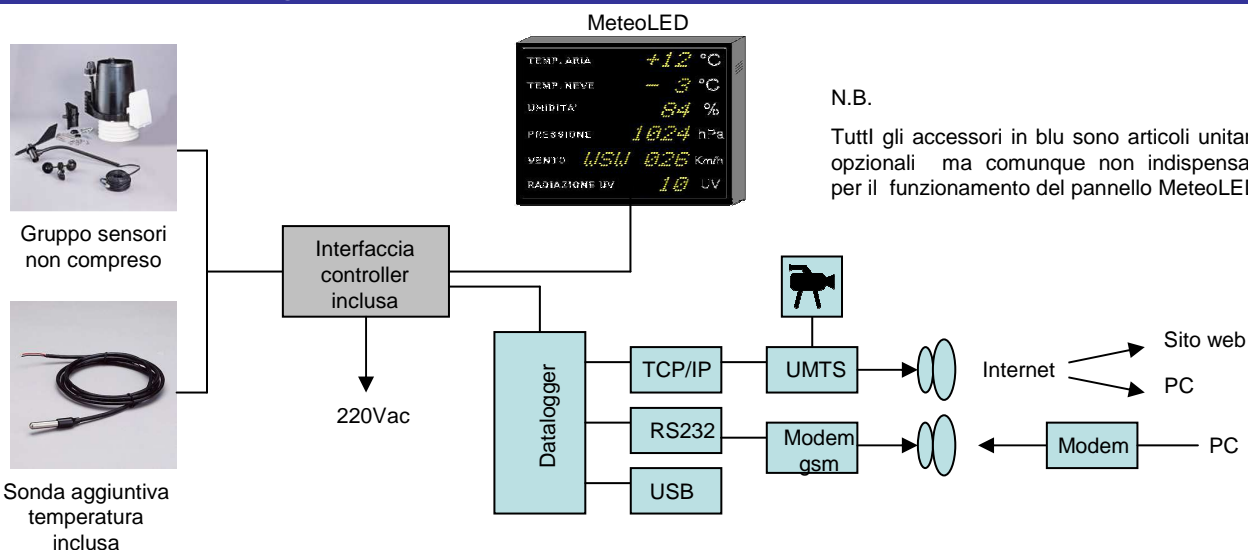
MeteoLED

TEMP. ARIA +12 °C
TEMP. NEVE – 3 °C
UMIDITA' 84 %
PRESSIONE 1024 hPa
VENTO WSW 026 Km/h
RADIAZIONE UV 10 UV

N.B.

TuttI gli accessori in blu sono articoli unitar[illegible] opzionali ma comunque non indispensa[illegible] per il funzionamento del pannello MeteoLE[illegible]

Gruppo sensori non compreso

Interfaccia controller inclusa

220Vac

Sonda aggiuntiva temperatura inclusa

Datalogger

TCP/IP

RS232

USB

UMTS

Modem gsm

Internet

Sito web

PC

Modem

PC